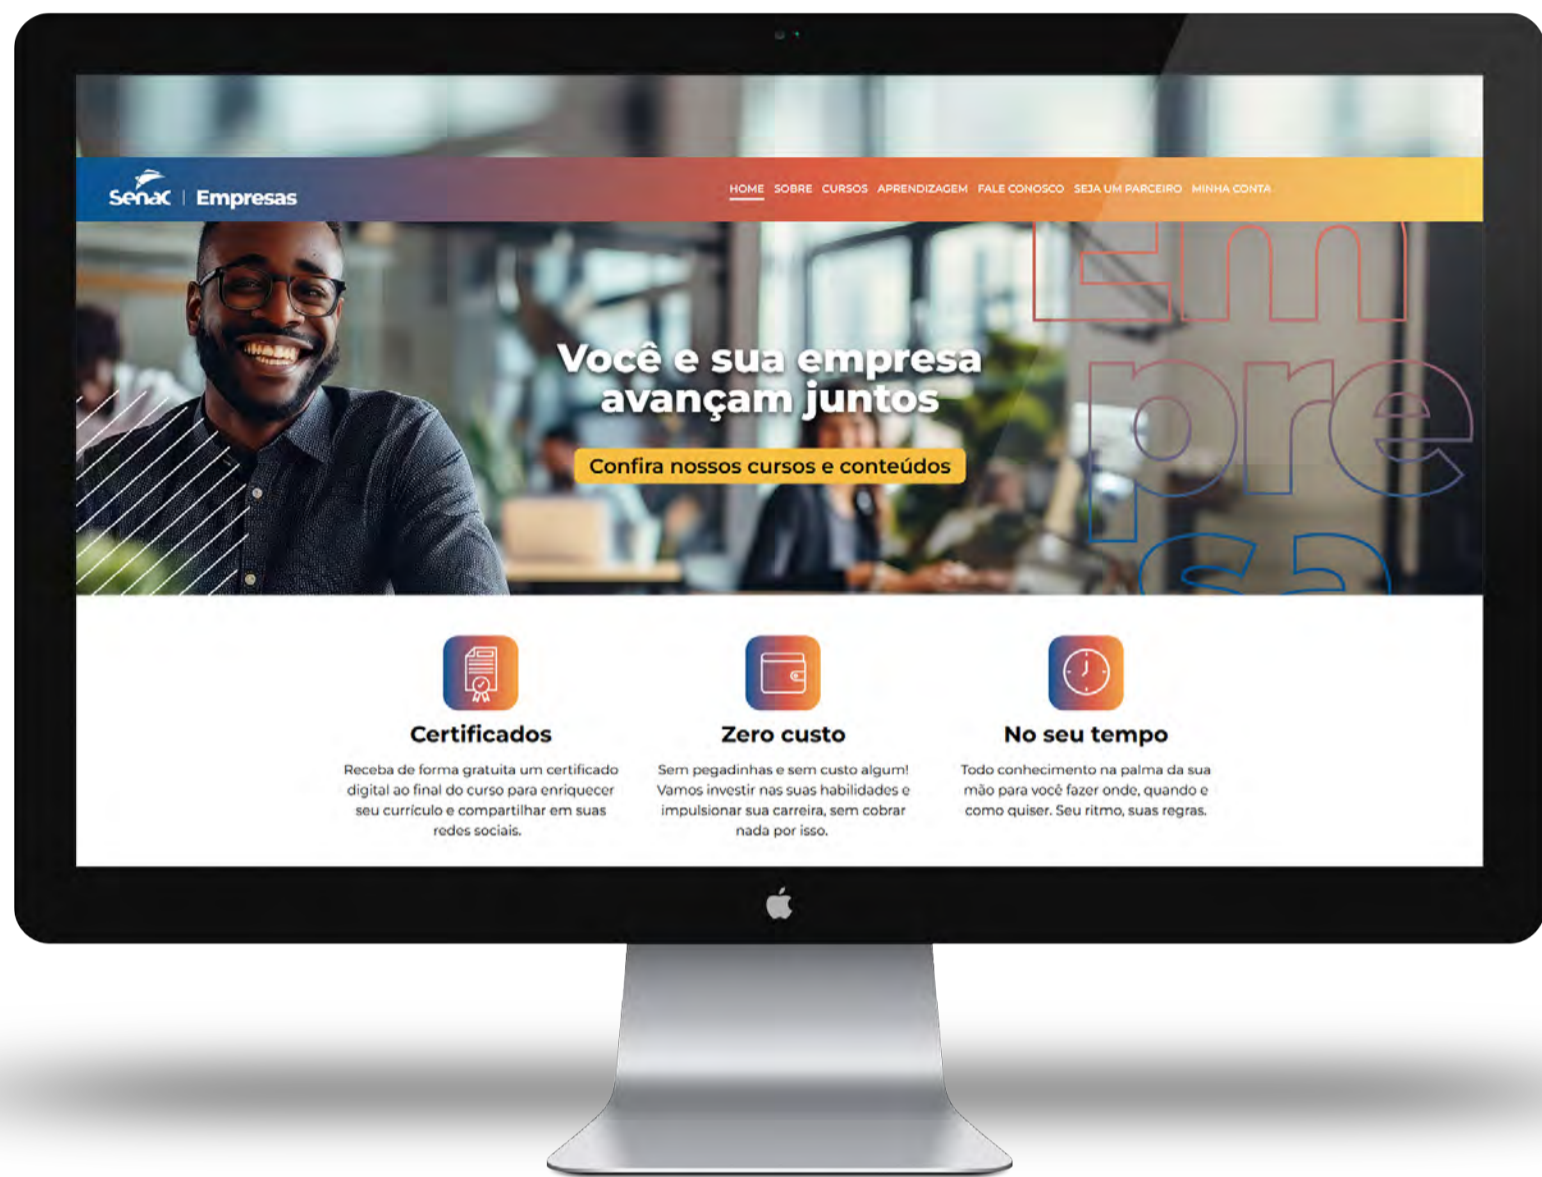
Senac | Empresas

HOME SOBRE CURSOS APRENDIZAGEM FALE CONOSCO SEJA UM PARCEIRO MINHA CONTA

Em pre sa

Você e sua empresa avançam juntos

Confira nossos cursos e conteúdos

Certificados

Receba de forma gratuita um certificado digital ao final do curso para enriquecer seu currículo e compartilhar em suas redes sociais.

Zero custo

Sem pegadinhas e sem custo algum! Vamos investir nas suas habilidades e impulsionar sua carreira, sem cobrar nada por isso.

No seu tempo

Todo conhecimento na palma da sua mão para você fazer onde, quando e como quiser. Seu ritmo, suas regras.